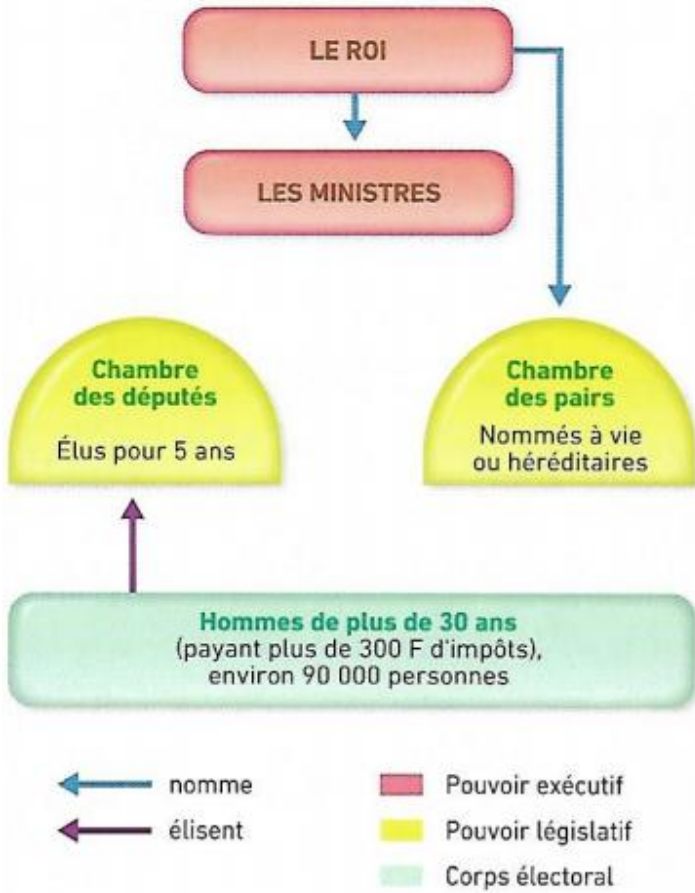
LE ROI

LES MINISTRES

Chambre des députés

Élus pour 5 ans

Chambre des pairs

Nommés à vie ou héréditaires

Hommes de plus de 30 ans (payant plus de 300 F d'impôts), environ 90 000 personnes

nomme

élisent

Pouvoir exécutif

Pouvoir législatif

Corps électoral